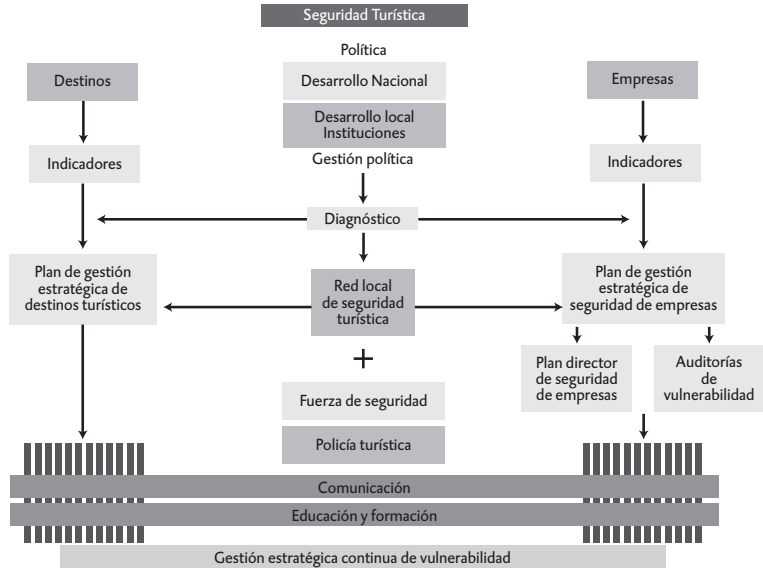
Seguridad Turística

Política

Destinos

Desarrollo Nacional

Empresas

Desarrollo local Instituciones

Gestión política

Indicadores

Indicadores

Diagnóstico

Plan de gestión estratégica de destinos turísticos

Red local de seguridad turística

Plan de gestión estratégica de seguridad de empresas

+

Plan director de seguridad de empresas

Auditorías de vulnerabilidad

Fuerza de seguridad

Policía turística

Comunicación

Educación y formación

Gestión estratégica continua de vulnerabilidad